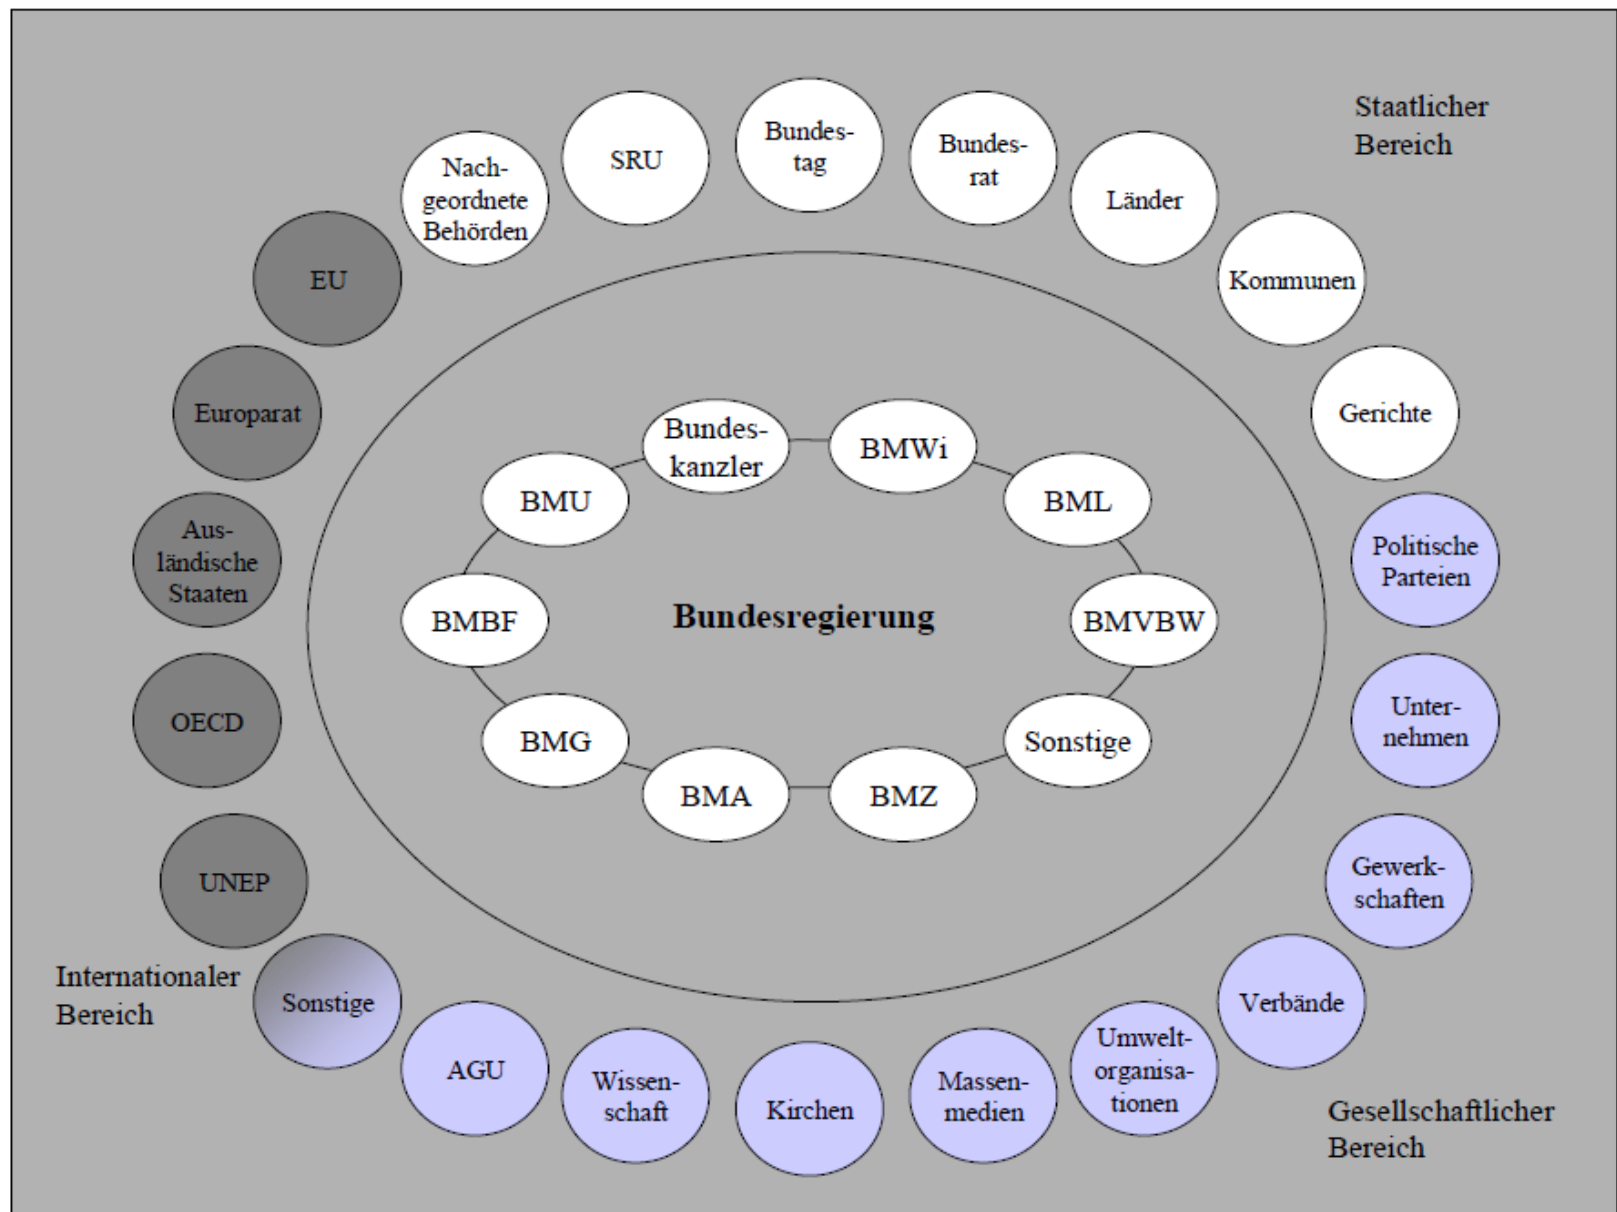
Staatlicher Bereich

Nachgeordnete Behörden

SRU

Bundestag

Bundesrat

Länder

Kommunen

Gerichte

EU

Europarat

Ausländische Staaten

OECD

UNEP

Bundeskanzler

BMWi

BMU

BML

BMBF

Bundesregierung

BMVBW

BMG

Sonstige

BMA

BMZ

Politische Parteien

Unternehmen

Gewerkschaften

Verbände

Internationaler Bereich

Sonstige

AGU

Wissenschaft

Kirchen

Massenmedien

Umweltorganisationen

Gesellschaftlicher Bereich